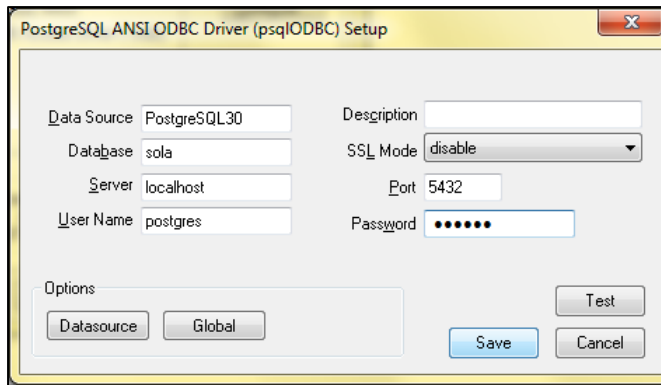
PostgreSQL ANSI ODBC Driver (psqlODBC) Setup

Data Source PostgreSQL30
Database sola
Server localhost
User Name postgres

Description
SSL Mode disable
Port 5432
Password ••••••

Options
Datasource
Global

Test
Save
Cancel